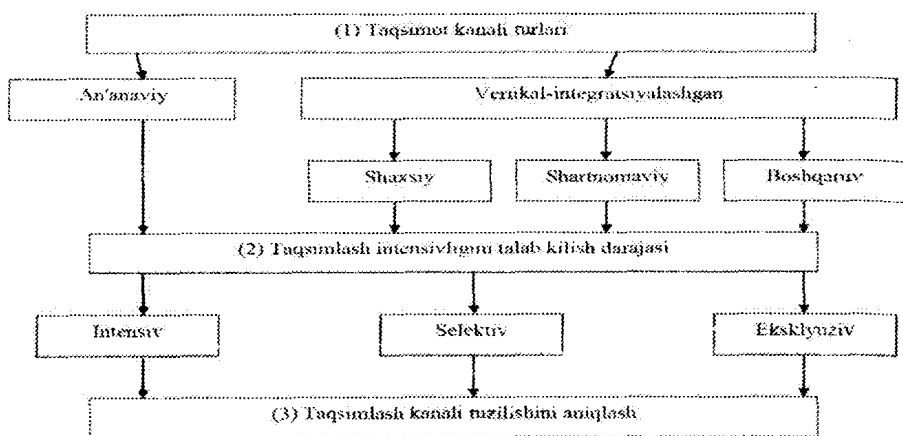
(1) Taqsimot kanali turlari

An'anaviy

Vertikal-integratsiyalashgan

Shaxsiy

Shartnomaviy

Boshqaruv

(2) Taqsimlash intensivligini talab kilish darajasi

Intensiv

Selektiv

Eksklyuziv

(3) Taqsimlash kanali tuzilishini aniqlash